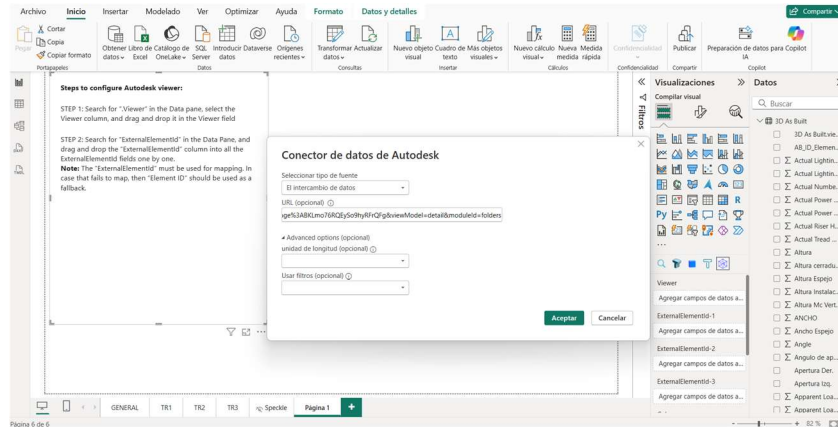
Archivo Inicio Insertar Modelado Ver Optimizar Ayuda Formato Datos y detalles

Compartir

Pegar Cortar Copia Copiar formato Portapapeles

Obtener datos Libro de Excel Catálogo de OneLake SQL Server Introducir datos Dataverse Orígenes recientes Datos

Transformar datos Actualizar Consultas

Nuevo objeto visual Cuadro de texto Más objetos visuales Insertar

Nuevo cálculo visual Nueva medida Medida rápida Cálculos

Confidencialidad Confidencialidad

Publicar Compartir

Preparación de datos para Copilot IA Copilot

Steps to configure Autodesk viewer:

STEP 1: Search for ".Viewer" in the Data pane, select the Viewer column, and drag and drop it in the Viewer field

STEP 2: Search for "ExternalElementId" in the Data Pane, and drag and drop the "ExternalElementId" column into all the ExternalElementId fields one by one.
Note: The "ExternalElementId" must be used for mapping. In case that fails to map, then "Element ID" should be used as a fallback.

Conector de datos de Autodesk

Seleccionar tipo de fuente
El intercambio de datos

URL (opcional)
ige%3ABKLmo76RQEySo9hyRFrQFg&viewModel=detail&moduleId=folders

Advanced options (opcional)
unidad de longitud (opcional)

Usar filtros (opcional)

Aceptar Cancelar

Filtros

Visualizaciones
Compilar visual

Viewer
Agregar campos de datos a...
ExternalElementId-1
Agregar campos de datos a...
ExternalElementId-2
Agregar campos de datos a...
ExternalElementId-3
Agregar campos de datos a...

Datos
Buscar
3D As Built
3D As Built.vie...
AB_ID_Elemen...
Actual Lightin...
Actual Lightin...
Actual Numbe...
Actual Power ...
Actual Power ...
Actual Riser H...
Actual Tread ...
Altura
Altura cerradu...
Altura Espejo
Altura Instalac...
Altura Mc Vert...
ANCHO
Ancho Espejo
Angle
Angulo de ap...
Apertura Der.
Apertura Izq.
Apparent Loa...
Apparent Loa...

GENERAL TR1 TR2 TR3 Speckle Página 1

Página 6 de 6

82 %